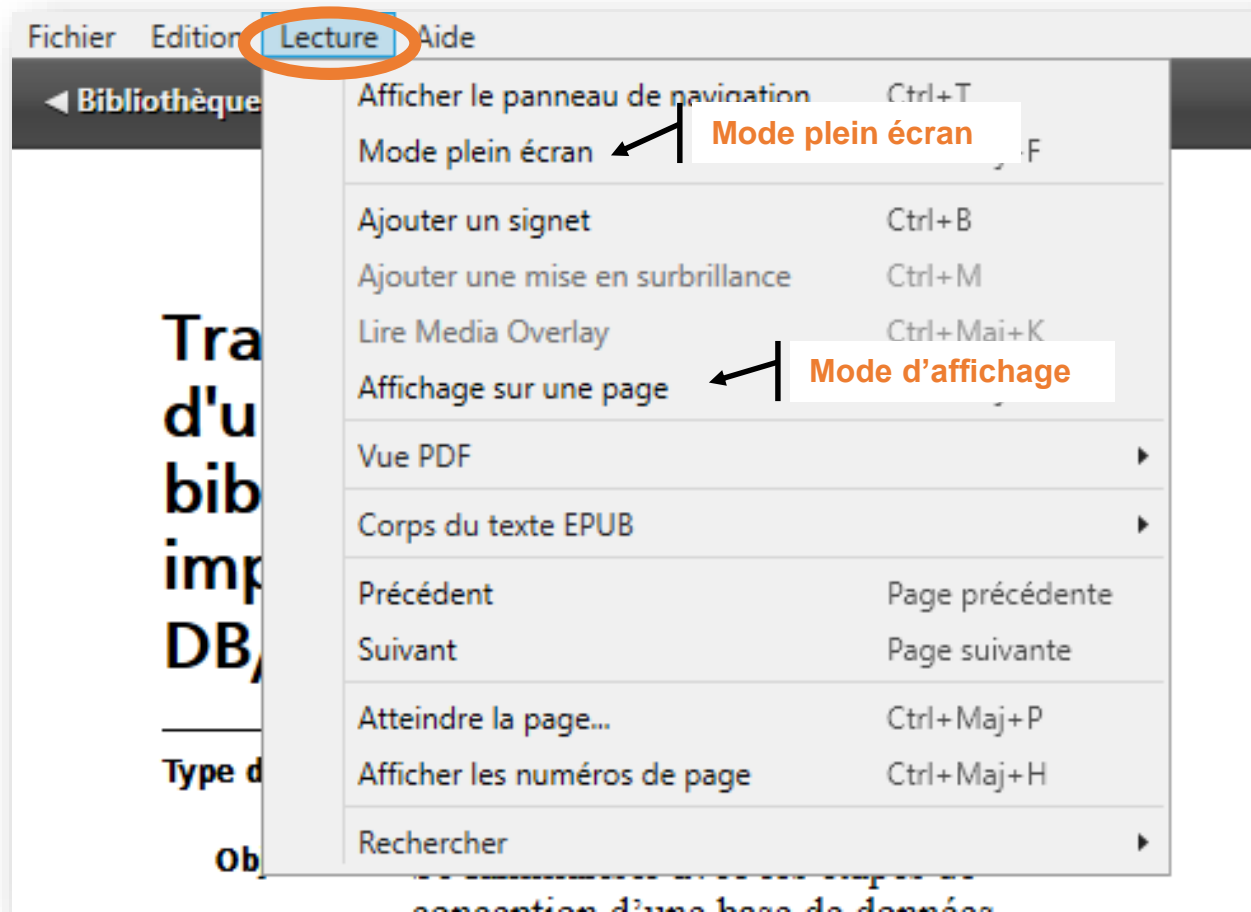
Fichier Edition Lecture Aide

◀ Bibliothèque

Afficher le panneau de navigation Ctrl+T
Mode plein écran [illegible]
Mode plein écran

Ajouter un signet Ctrl+B
Ajouter une mise en surbrillance Ctrl+M
Lire Media Overlay Ctrl+Maj+K
Affichage sur une page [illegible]
Mode d'affichage

Vue PDF ▸

Corps du texte EPUB ▸

Précédent Page précédente
Suivant Page suivante

Atteindre la page... Ctrl+Maj+P
Afficher les numéros de page Ctrl+Maj+H

Rechercher ▸

Tra
d'u
bib
imp
DB

Type d

Obj

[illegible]
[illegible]